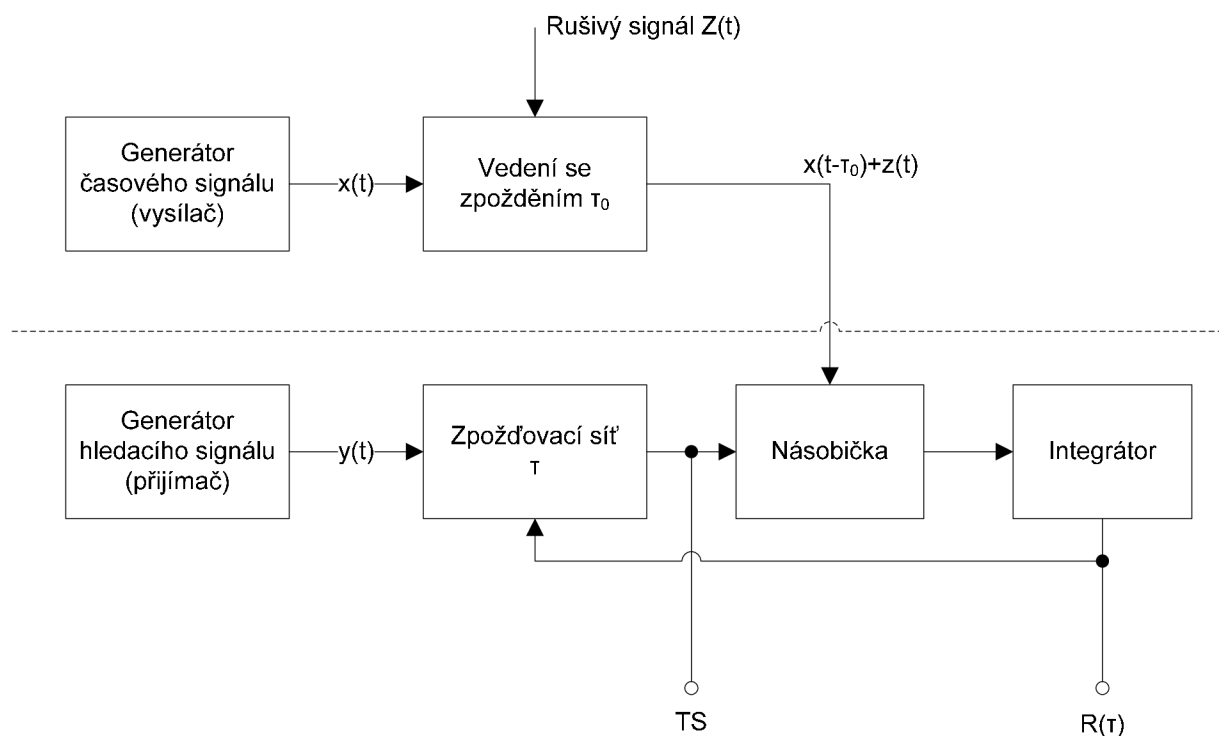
Rušivý signál Z(t)

Generator časového signálu (vysílač)

x(t)

Vedení se zpožděním $\tau_0$

$x(t-\tau_0)+z(t)$

Generator hledacího signálu (přijímač)

y(t)

Zpožďovací síť $\tau$

Násobička

Integrátor

TS

$R(\tau)$